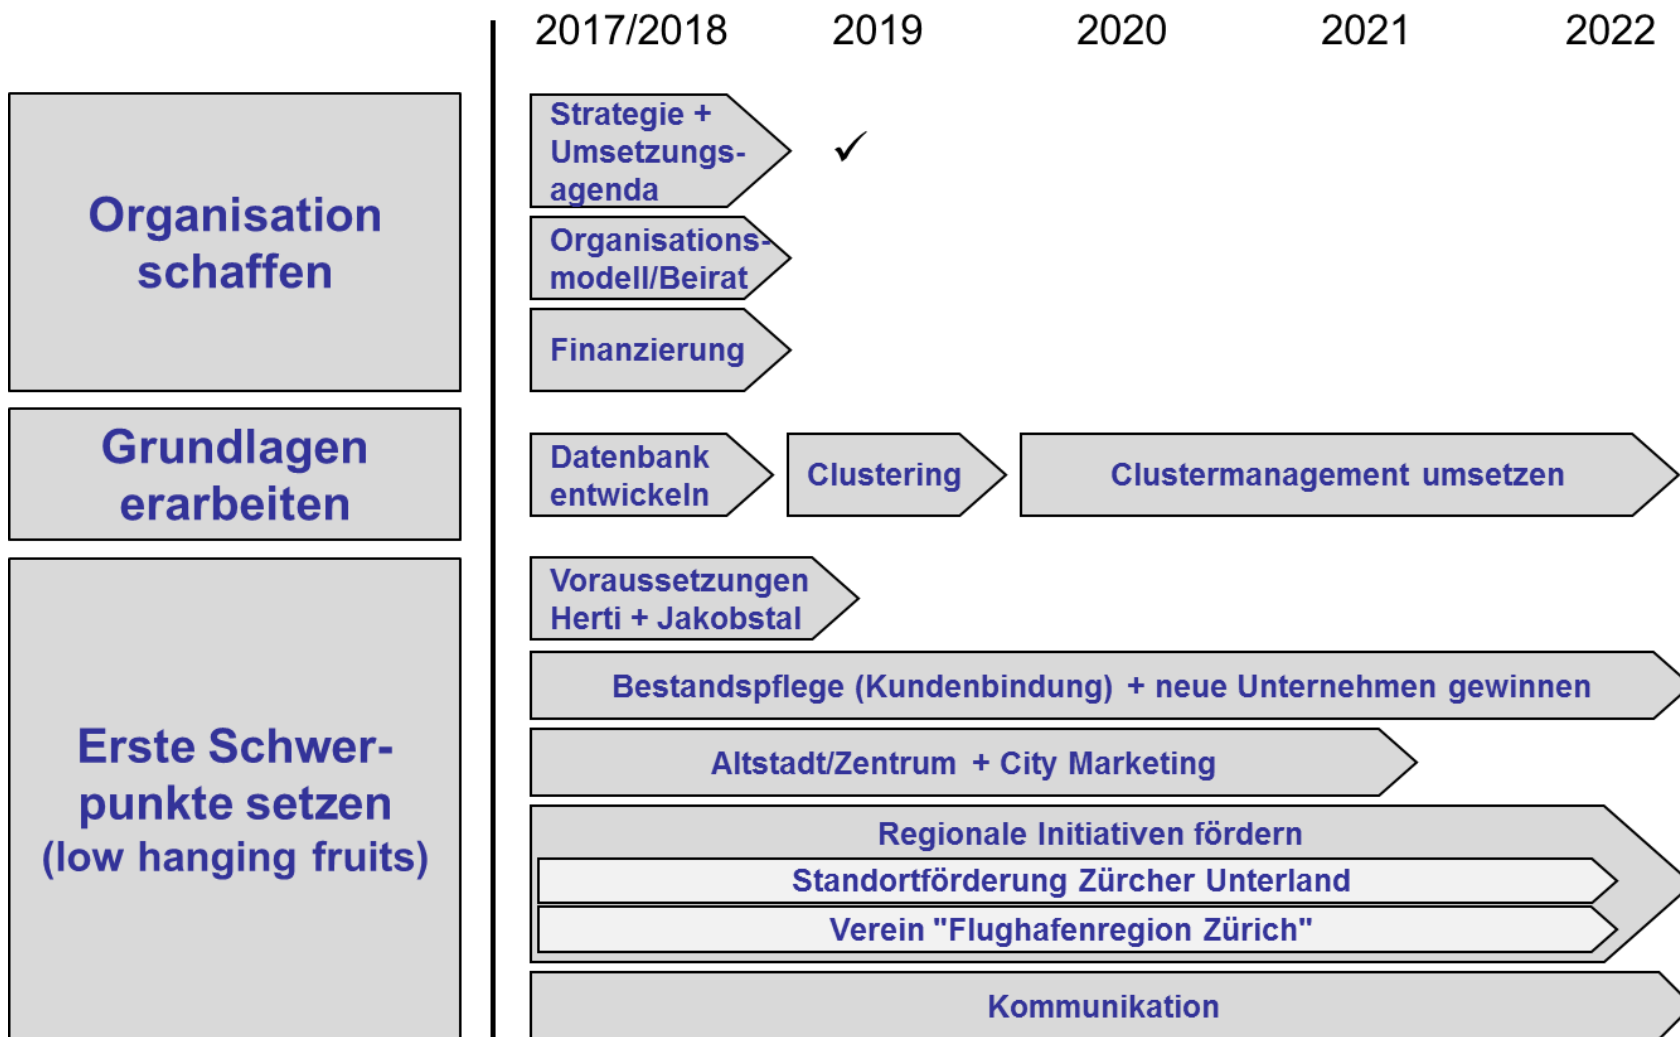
2017/2018 2019 2020 2021 2022

Organisation schaffen

Strategie + Umsetzungsagenda

✓

Organisationsmodell/Beirat

Finanzierung

Grundlagen erarbeiten

Datenbank entwickeln

Clustering

Clustermanagement umsetzen

Erste Schwerpunkte setzen (low hanging fruits)

Voraussetzungen Herti + Jakobstal

Bestandspflege (Kundenbindung) + neue Unternehmen gewinnen

Altstadt/Zentrum + City Marketing

Regionale Initiativen fördern

Standortförderung Zürcher Unterland

Verein "Flughafenregion Zürich"

Kommunikation